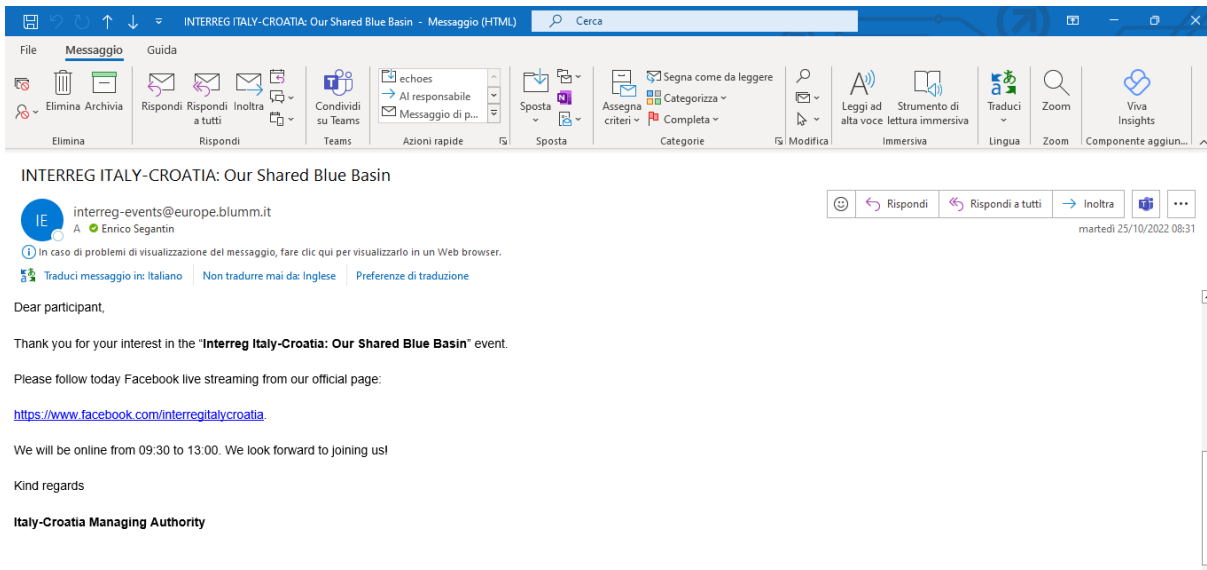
INTERREG ITALY-CROATIA: Our Shared Blue Basin - Messaggio (HTML)
Cerca

File Messaggio Guida

Elimina Archivia
Elimina
Rispondi Rispondi a tutti Inoltra
Rispondi
Condividi su Teams
Teams
echoes
Al responsabile
Messaggio di p...
Azioni rapide
Sposta
Sposta
Assegna criteri
Segna come da leggere
Categorizza
Completa
Categorie
Modifica
Leggi ad alta voce
Strumento di lettura immersiva
Immersiva
Traduci
Lingua
Zoom
Zoom
Viva Insights
Componente aggiun...

INTERREG ITALY-CROATIA: Our Shared Blue Basin

IE
interreg-events@europe.blumm.it
A Enrico Segantin
Rispondi Rispondi a tutti Inoltra
martedì 25/10/2022 08:31
In caso di problemi di visualizzazione del messaggio, fare clic qui per visualizzarlo in un Web browser.
Traduci messaggio in: Italiano Non tradurre mai da: Inglese Preferenze di traduzione

Dear participant,

Thank you for your interest in the "**Interreg Italy-Croatia: Our Shared Blue Basin**" event.

Please follow today Facebook live streaming from our official page:

https://www.facebook.com/interregitalycroatia.

We will be online from 09:30 to 13:00. We look forward to joining us!

Kind regards

**Italy-Croatia Managing Authority**